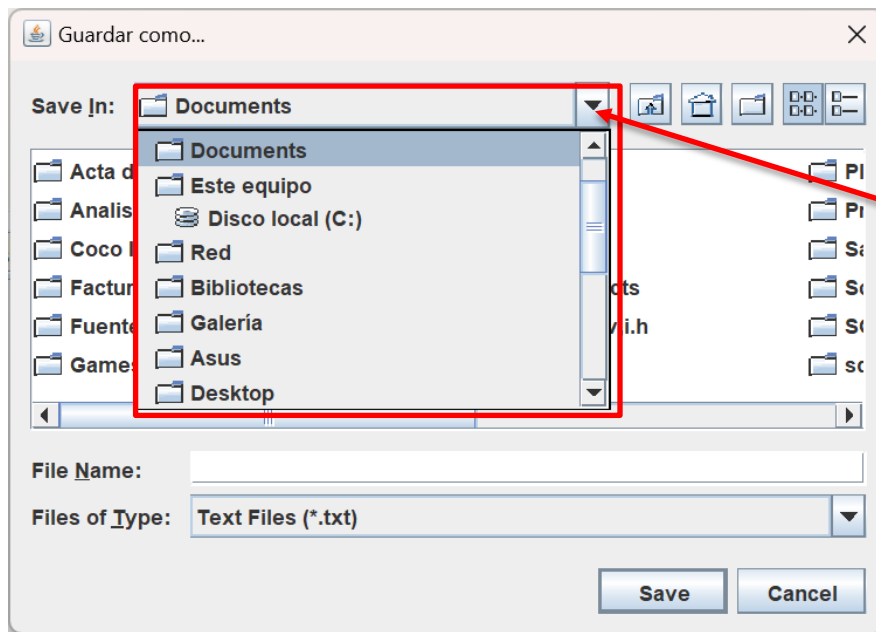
Guardar como...

Save In: Documents

Documents
Este equipo
Disco local (C:)
Red
Bibliotecas
Galería
Asus
Desktop

Acta d
Analis
Coco I
Factur
Fuente
Games

cts
vi.h

Pl
Pr
Sa
Sc
SC
sc

File Name:

Files of Type: Text Files (*.txt)

Save Cancel